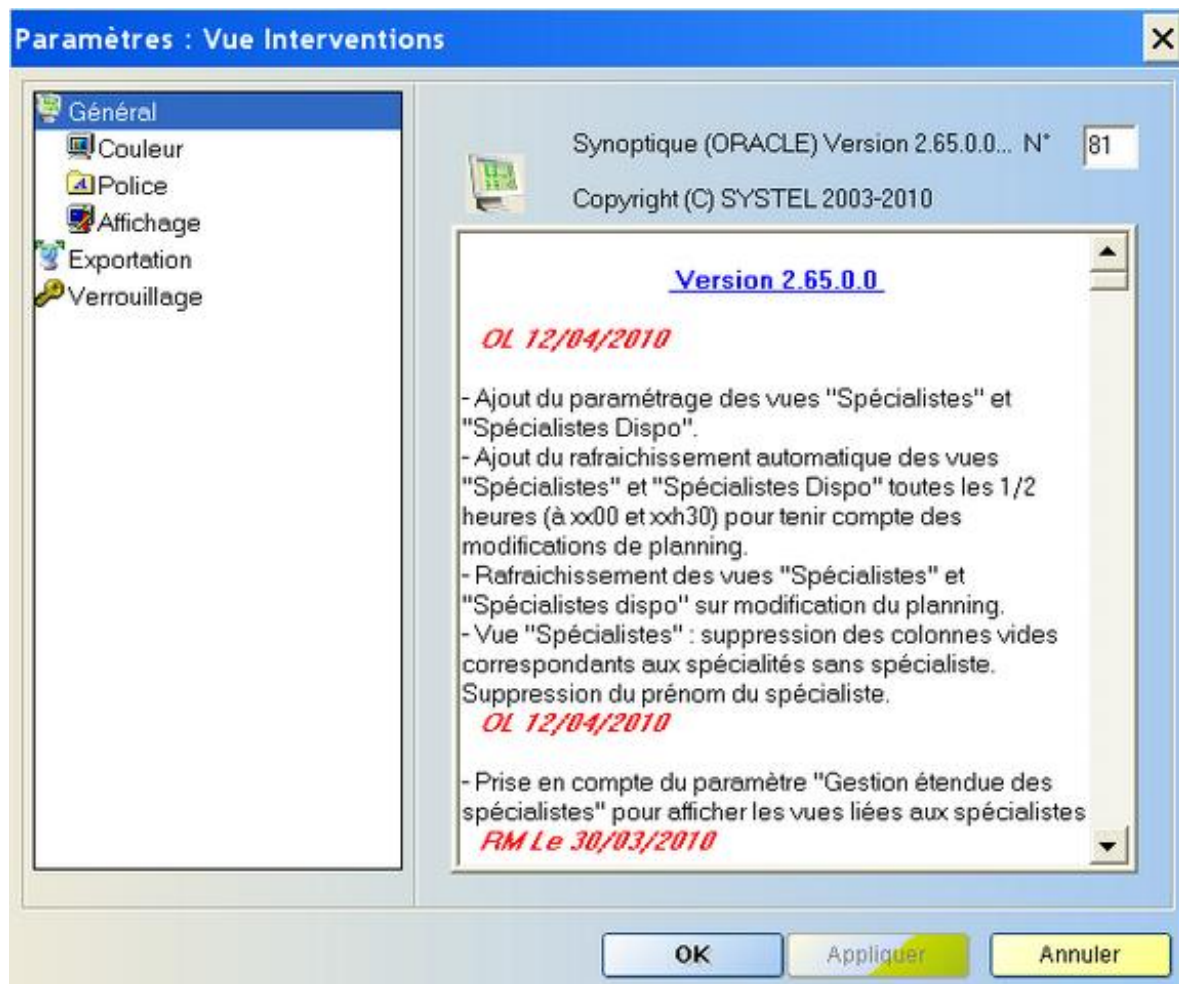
Paramètres : Vue Interventions

Général
Couleur
Police
Affichage
Exportation
Verrouillage

Synoptique (ORACLE) Version 2.65.0.0... N° 81

Copyright (C) SYSTEL 2003-2010

Version 2.65.0.0

OL 12/04/2010

- Ajout du paramétrage des vues "Spécialistes" et "Spécialistes Dispo".
- Ajout du rafraichissement automatique des vues "Spécialistes" et "Spécialistes Dispo" toutes les 1/2 heures (à xx00 et xxh30) pour tenir compte des modifications de planning.
- Rafraichissement des vues "Spécialistes" et "Spécialistes dispo" sur modification du planning.
- Vue "Spécialistes" : suppression des colonnes vides correspondants aux spécialités sans spécialiste. Suppression du prénom du spécialiste.

OL 12/04/2010

- Prise en compte du paramètre "Gestion étendue des spécialistes" pour afficher les vues liées aux spécialistes

RM Le 30/03/2010

OK
Appliquer
Annuler